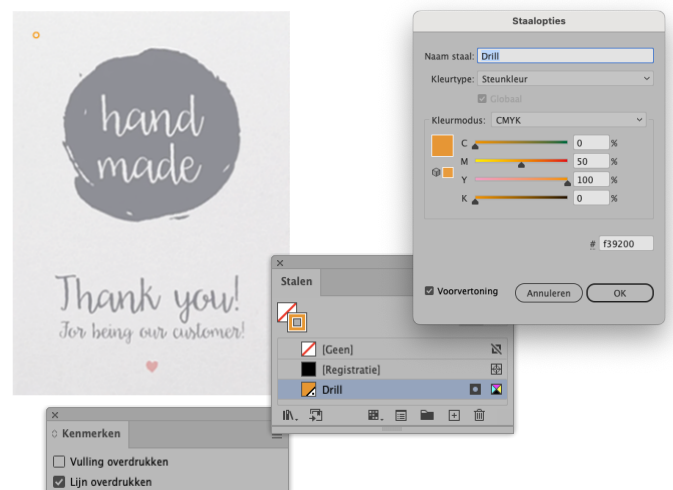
hand made

Thank you!
For being our customer!

Staalopties

Naam staal: Drill

Kleurtype: Steunkleur

Globaal

Kleurmodus: CMYK

C 0 %
M 50 %
Y 100 %
K 0 %

# f39200

Voorvertoning

Annuleren

OK

Stalen

[Geen]

[Registratie]

Drill

Kenmerken

Vulling overdrukken

Lijn overdrukken